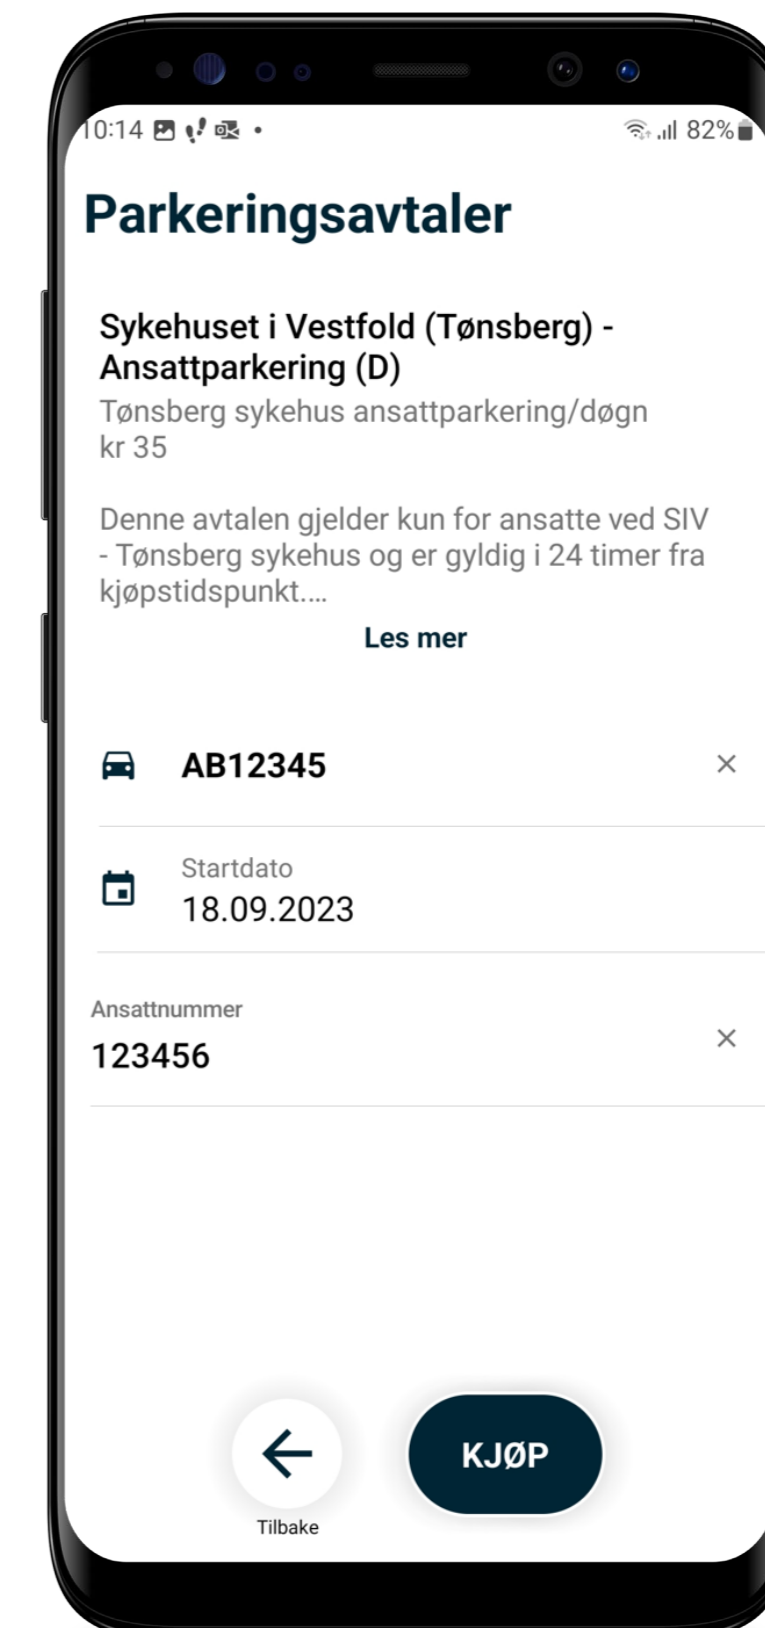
10:14 • 82%

Parkeringsavtaler

Sykehuset i Vestfold (Tønsberg) - Ansattparkering (D)
Tønsberg sykehus ansattparkering/døgn
kr 35

Denne avtalen gjelder kun for ansatte ved SIV - Tønsberg sykehus og er gyldig i 24 timer fra kjøpstidspunkt....

Les mer

AB12345 ×

Startdato
18.09.2023

Ansattnummer
123456 ×

Tilbake

KJØP